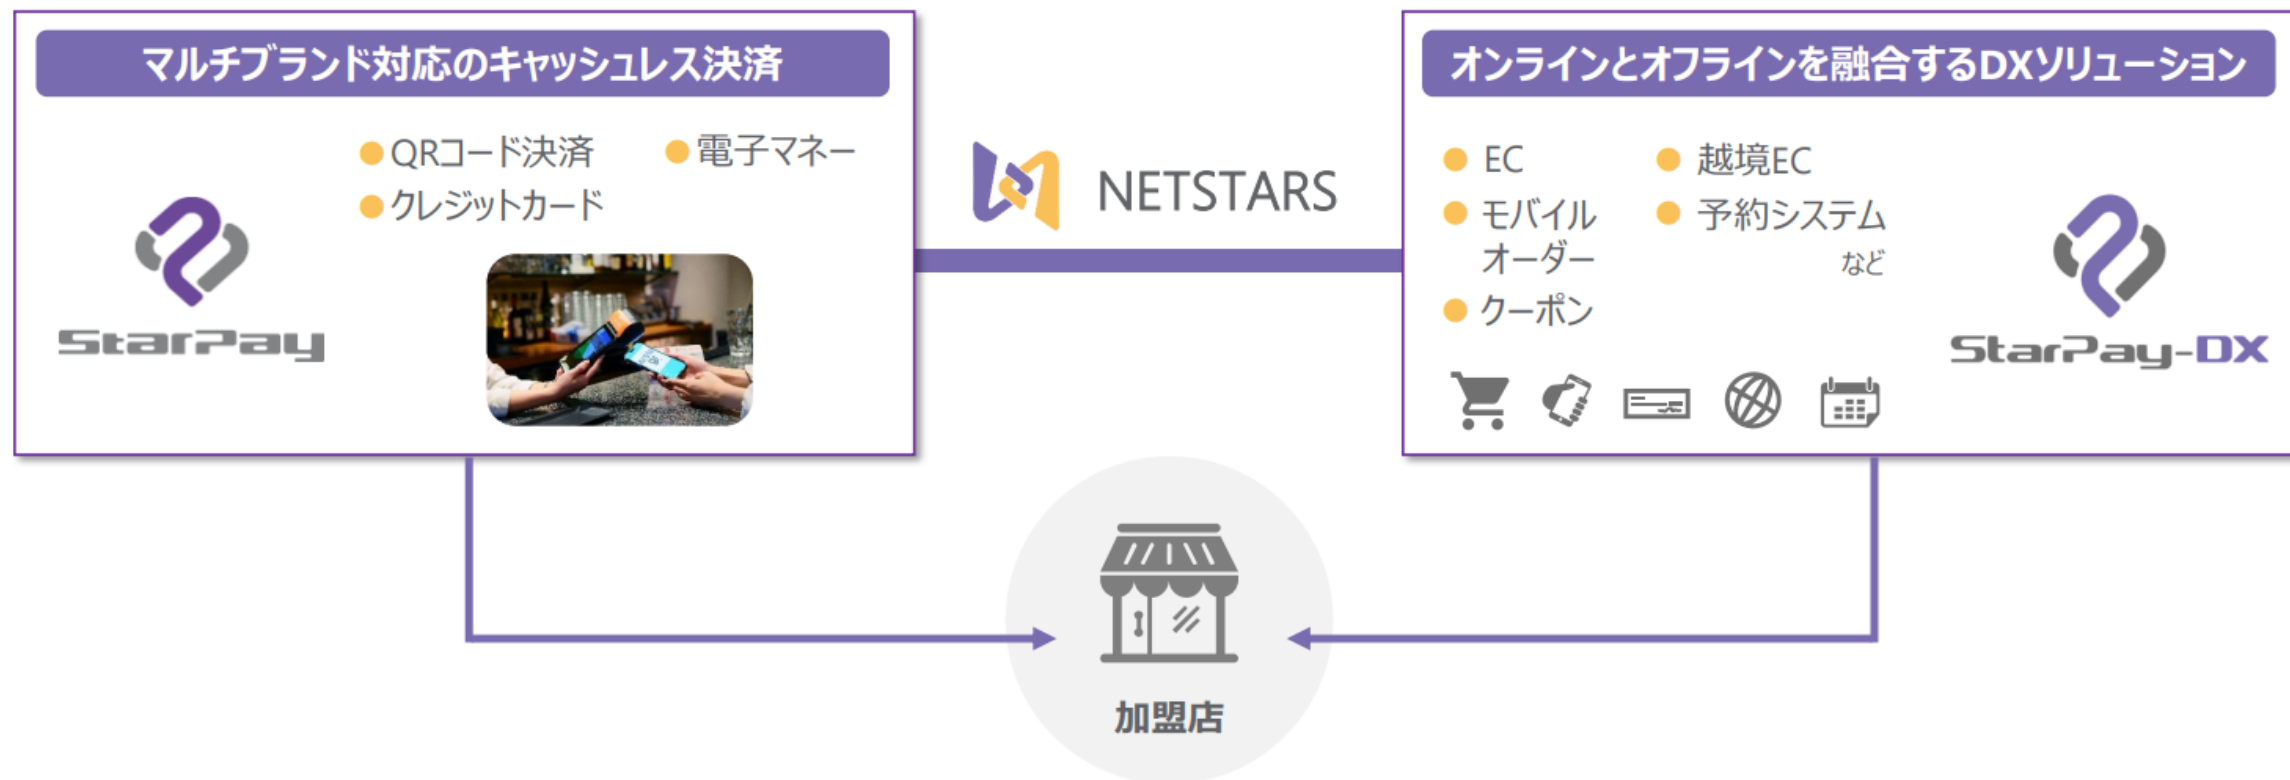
マルチブランド対応のキャッシュレス決済

StarPay

QRコード決済
電子マネー
クレジットカード

NETSTARS

オンラインとオフラインを融合するDXソリューション

EC
越境EC
モバイルオーダー
予約システム
クーポン
など

StarPay-DX

加盟店